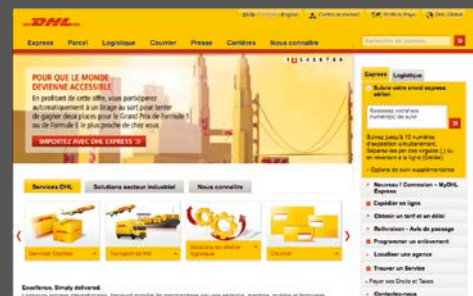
DHL

English | Contact | Pays | DHL Global

Express Parcel Logistique Courrier Presse Carrières Nous connaître

1 2 3 4 5 6 7 8

POUR QUE LE MONDE DEVIENNE ACCESSIBLE

En profitant de cette offre, vous participerez automatiquement à un tirage au sort pour tenter de gagner des places pour le Grand Prix de Formule 1 ou de Formule E le plus proche de chez vous

IMPORTEZ AVEC DHL EXPRESS

Express Logistique

Suivre votre envoi express aérien

Suivre

Suivez jusqu'à 10 numéros d'expédition simultanément. Séparez-les par des virgules (,) ou en revenant à la ligne (Entrée).

Options de suivi supplémentaires

Nouveau ! Connexion – MyDHL Express

Expédier en ligne

Obtenir un tarif et un délai

Relivraison - Avis de passage

Programmer un enlèvement

Localiser une agence

Trouver un Service

Payer vos Droits et Taxes

Contactez-nous

Services DHL Solutions secteur industriel Nous connaître

Services Express

Transport de fret

Solutions de chaîne logistique

Courrier

Excellence. Simply delivered.
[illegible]